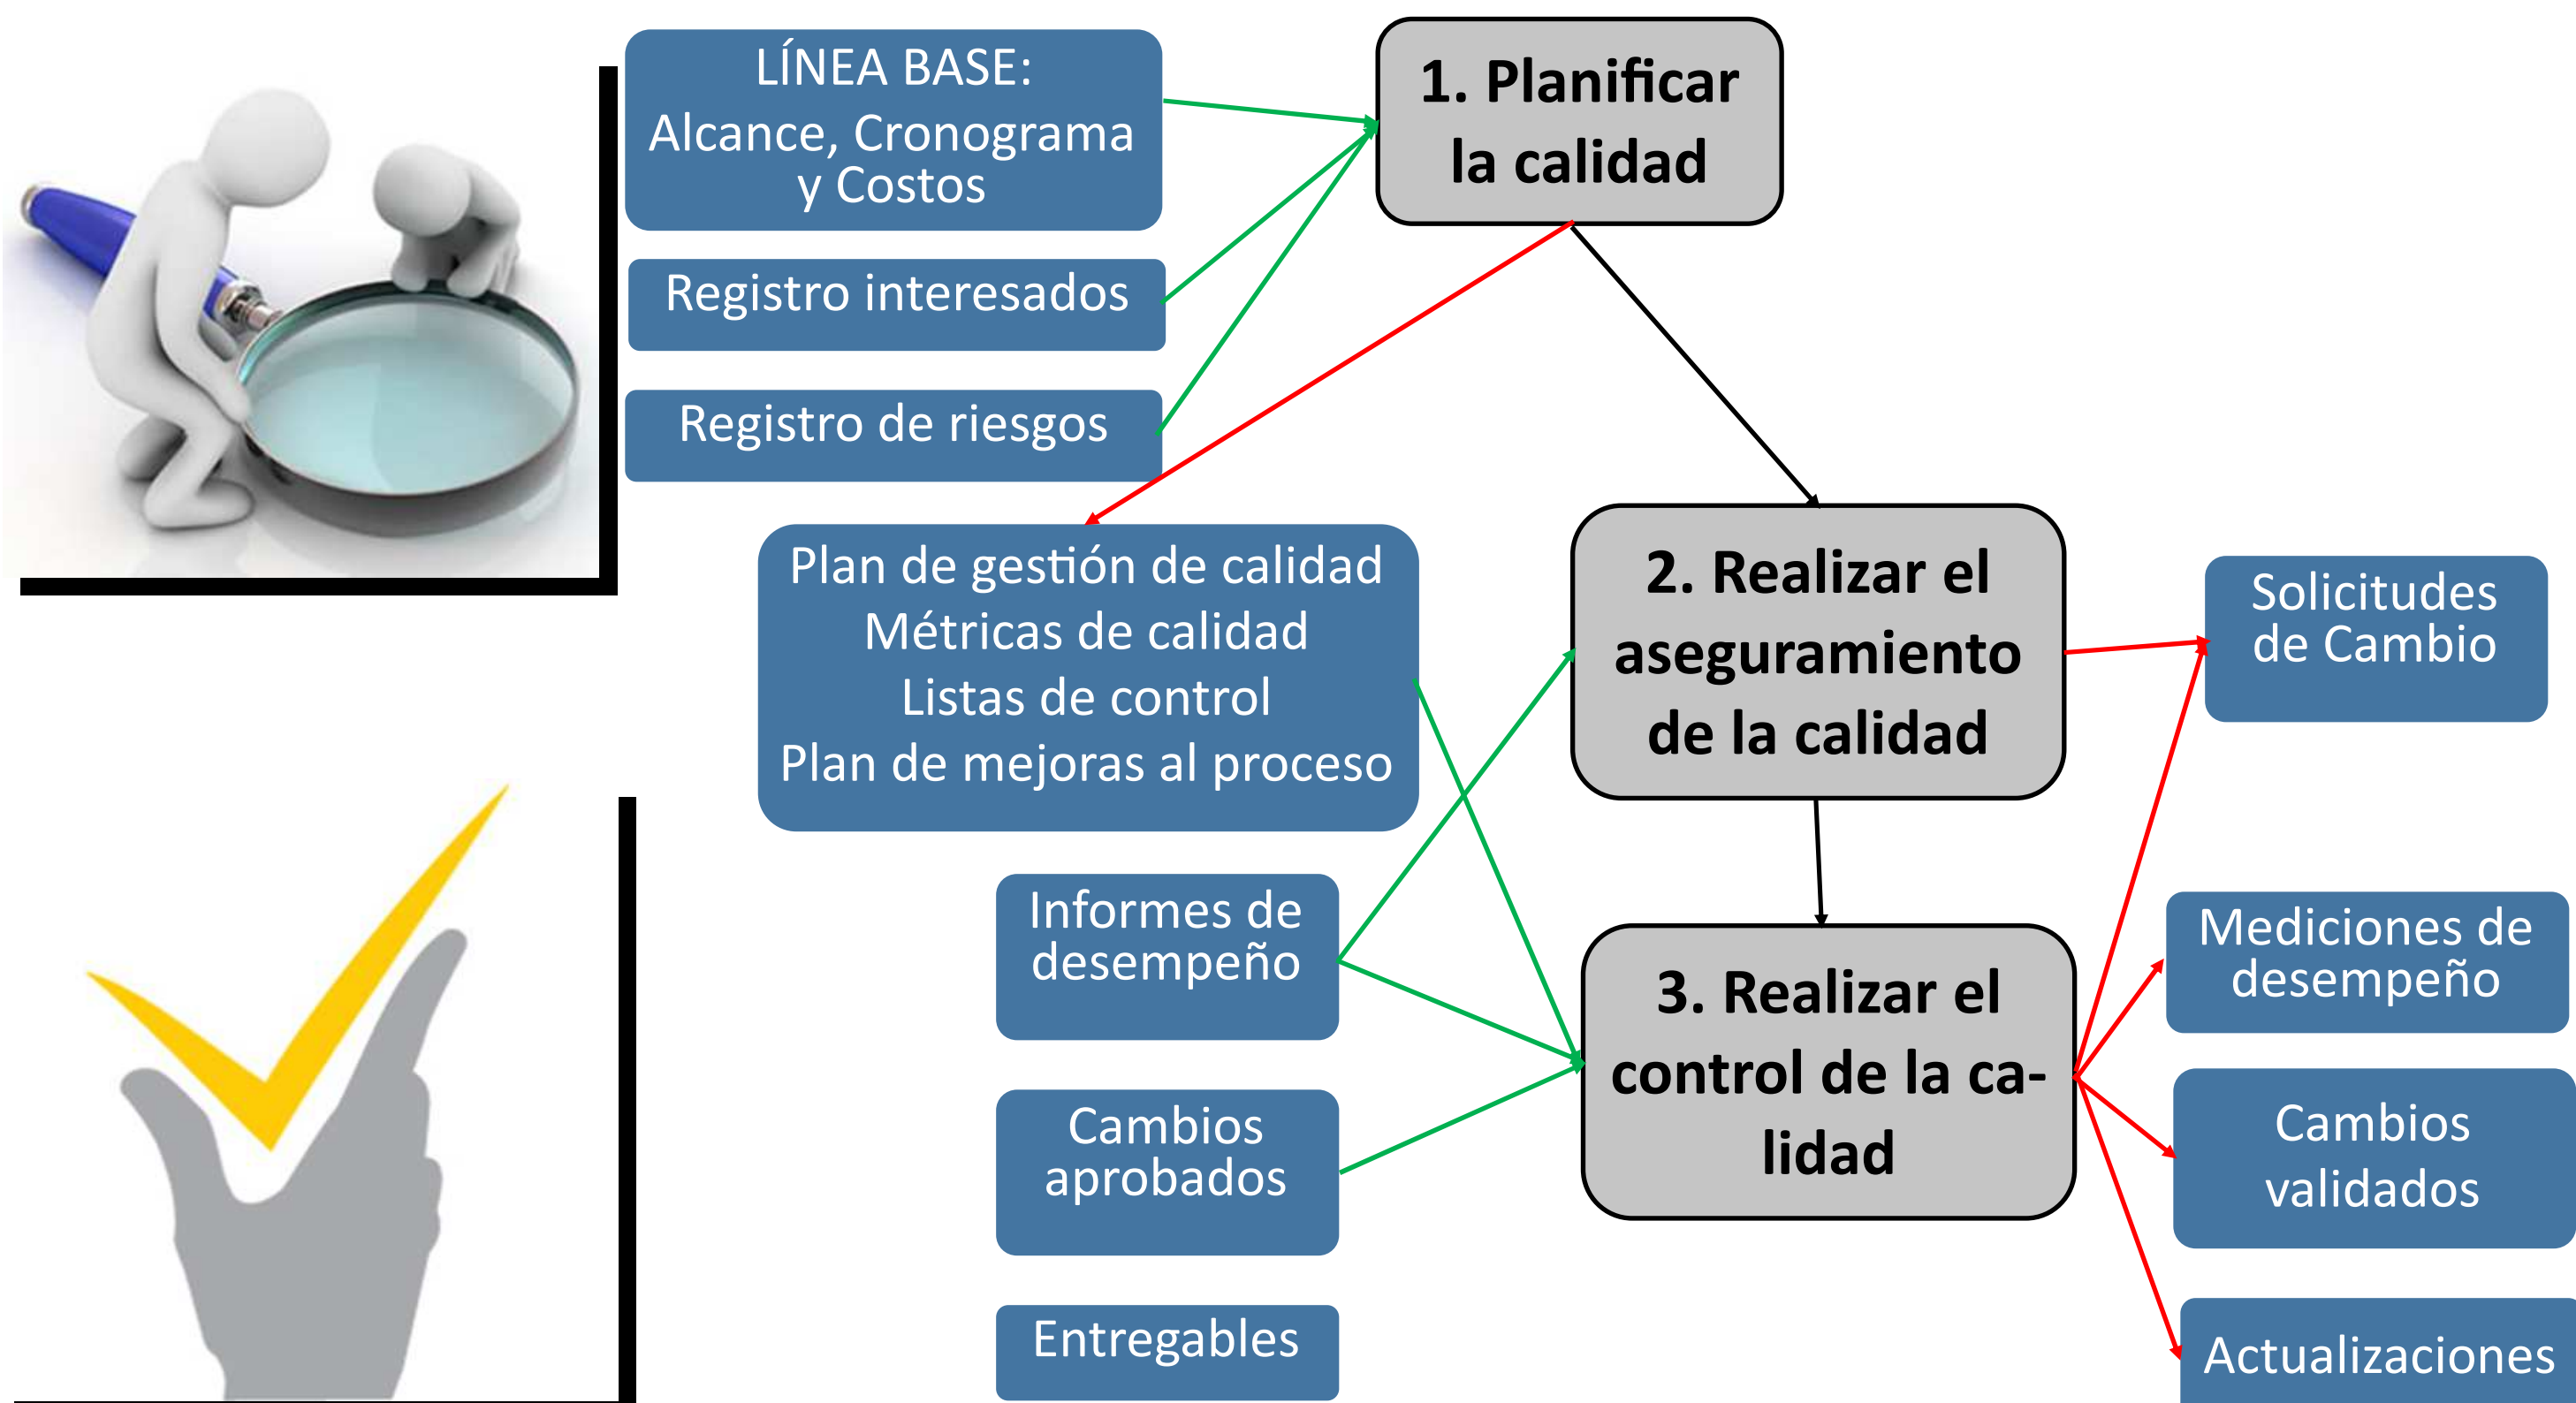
LÍNEA BASE:
Alcance, Cronograma y Costos

Registro interesados

Registro de riesgos

1. Planificar la calidad

Plan de gestión de calidad
Métricas de calidad
Listas de control
Plan de mejoras al proceso

2. Realizar el aseguramiento de la calidad

Solicitudes de Cambio

Informes de desempeño

Cambios aprobados

Entregables

3. Realizar el control de la calidad

Mediciones de desempeño

Cambios validados

Actualizaciones